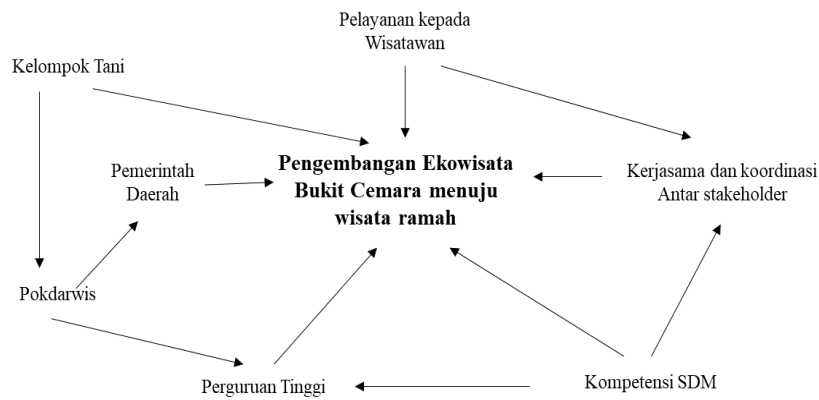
Pelayanan kepada Wisatawan

Kelompok Tani

Pemerintah Daerah

**Pengembangan Ekowisata Bukit Cemara menuju wisata ramah**

Kerjasama dan koordinasi Antar stakeholder

Pokdarwis

Perguruan Tinggi

Kompetensi SDM